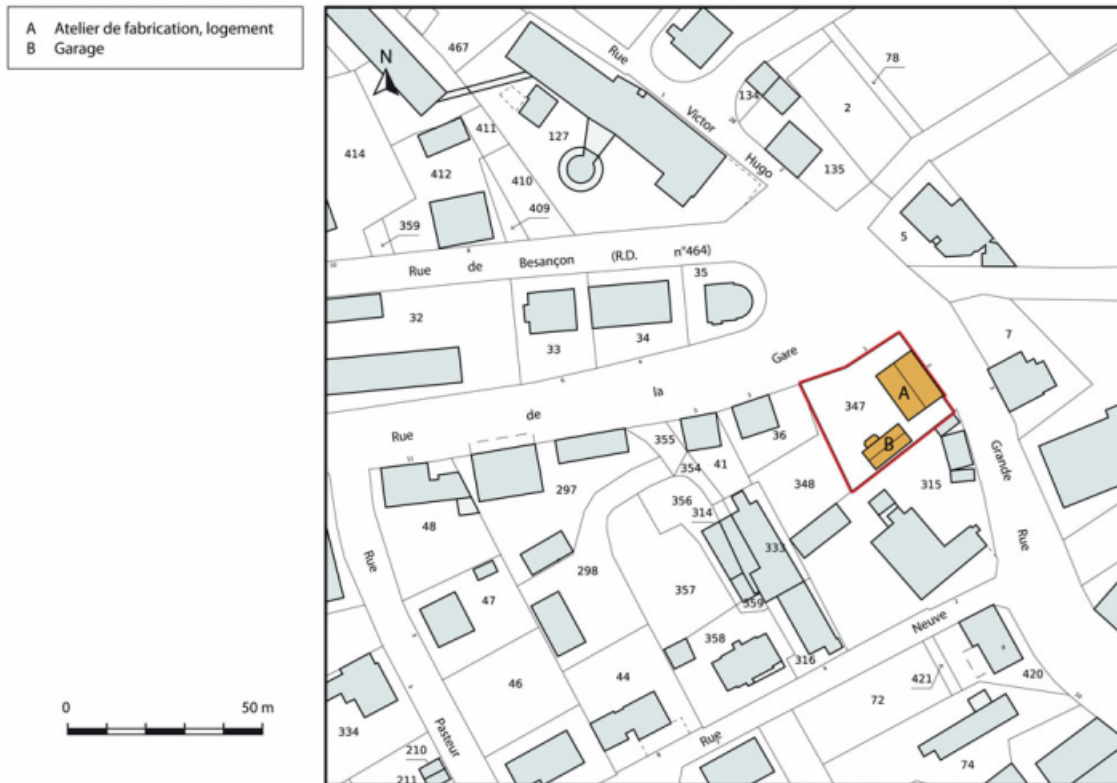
A Atelier de fabrication, logement
B Garage

0 50 m

N

467
Rue Victor Hugo
78
134
2
411
127
414
412
410
135
409
359
5
Rue de Besançon (R.D. n°464)
35
32
33
34
7
Rue de la Gare
347
A
B
36
355
354
41
297
348
315
Grande Rue
48
356
314
333
Rue
298
47
357
559
358
316
Neuve
421
420
46
44
72
334
Pasteur
Rue
210
211
74